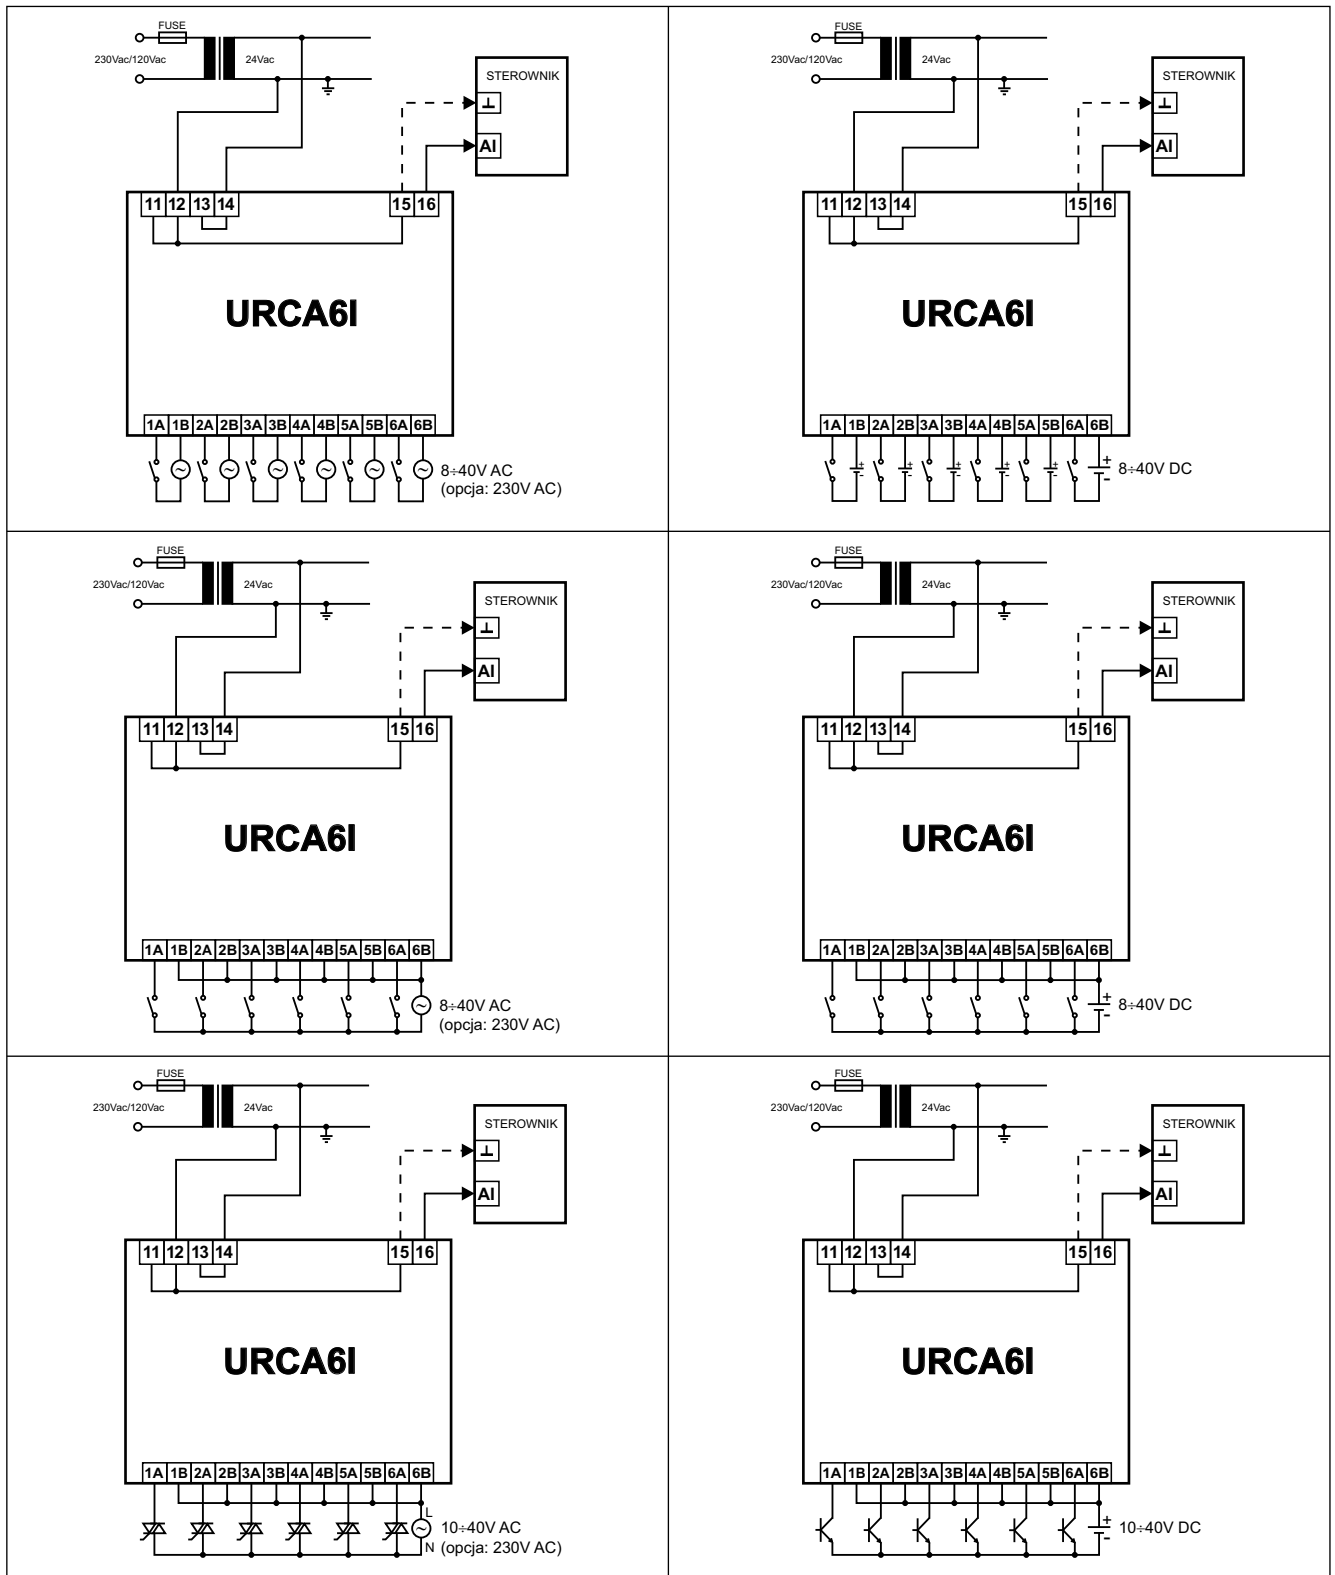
FUSE
230Vac/120Vac
24Vac
STEROWNIK
⊥
AI
11 12 13 14
15 16
URCA6I
1A 1B 2A 2B 3A 3B 4A 4B 5A 5B 6A 6B
8÷40V AC
(opcja: 230V AC)

FUSE
230Vac/120Vac
24Vac
STEROWNIK
⊥
AI
11 12 13 14
15 16
URCA6I
1A 1B 2A 2B 3A 3B 4A 4B 5A 5B 6A 6B
8÷40V DC

FUSE
230Vac/120Vac
24Vac
STEROWNIK
⊥
AI
11 12 13 14
15 16
URCA6I
1A 1B 2A 2B 3A 3B 4A 4B 5A 5B 6A 6B
8÷40V AC
(opcja: 230V AC)

FUSE
230Vac/120Vac
24Vac
STEROWNIK
⊥
AI
11 12 13 14
15 16
URCA6I
1A 1B 2A 2B 3A 3B 4A 4B 5A 5B 6A 6B
8÷40V DC

FUSE
230Vac/120Vac
24Vac
STEROWNIK
⊥
AI
11 12 13 14
15 16
URCA6I
1A 1B 2A 2B 3A 3B 4A 4B 5A 5B 6A 6B
L
10÷40V AC
N (opcja: 230V AC)

FUSE
230Vac/120Vac
24Vac
STEROWNIK
⊥
AI
11 12 13 14
15 16
URCA6I
1A 1B 2A 2B 3A 3B 4A 4B 5A 5B 6A 6B
10÷40V DC